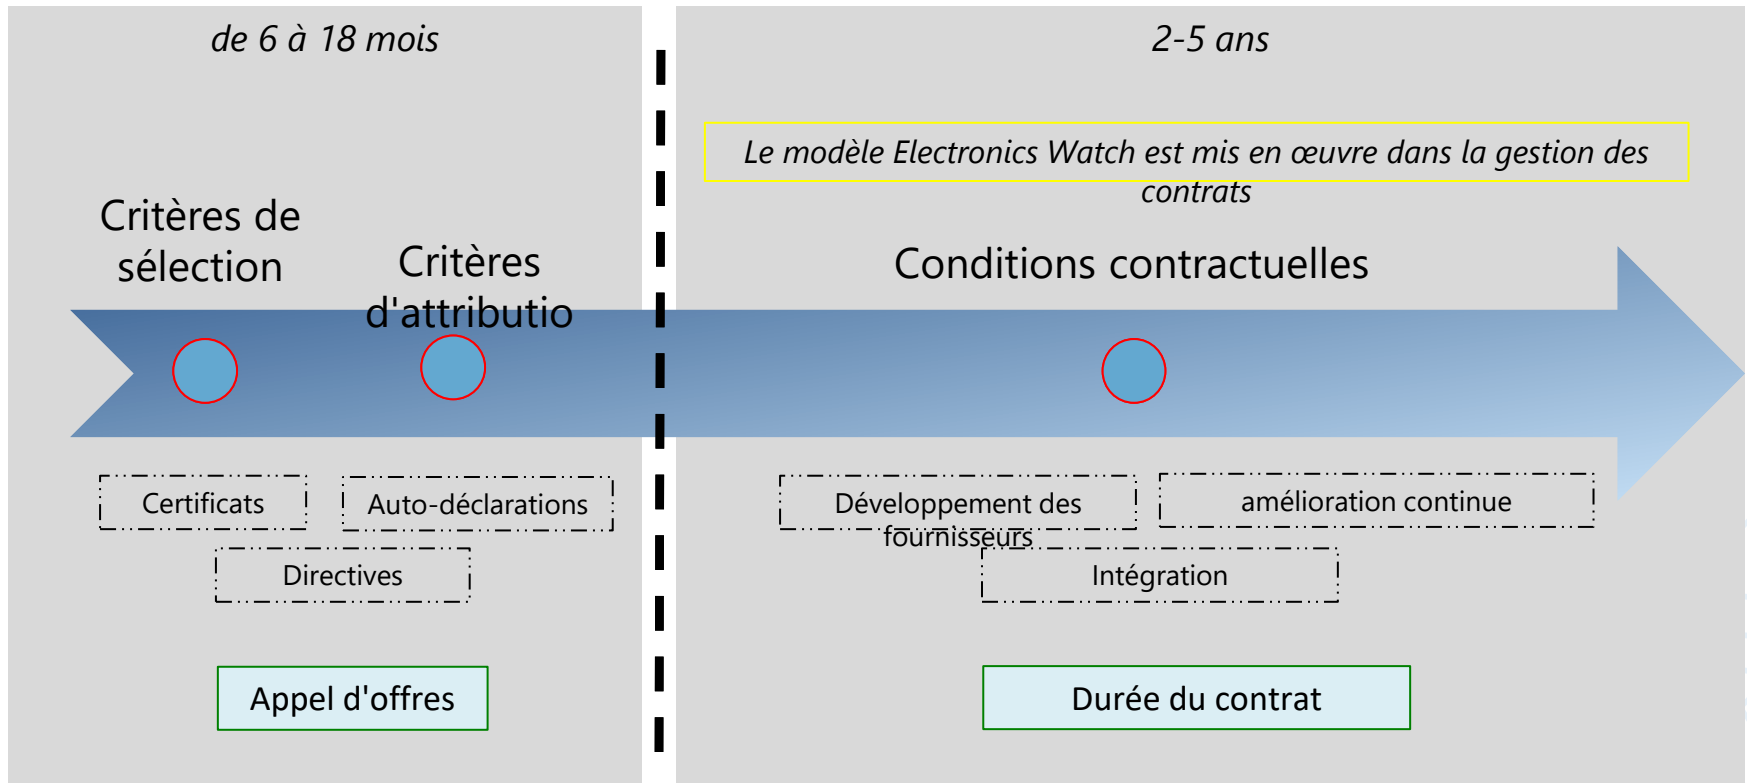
de 6 à 18 mois

Critères de sélection

Critères d'attributio

Certificats

Auto-déclarations

Directives

Appel d'offres

2-5 ans

Le modèle Electronics Watch est mis en œuvre dans la gestion des contrats

Conditions contractuelles

Développement des fournisseurs

amélioration continue

Intégration

Durée du contrat